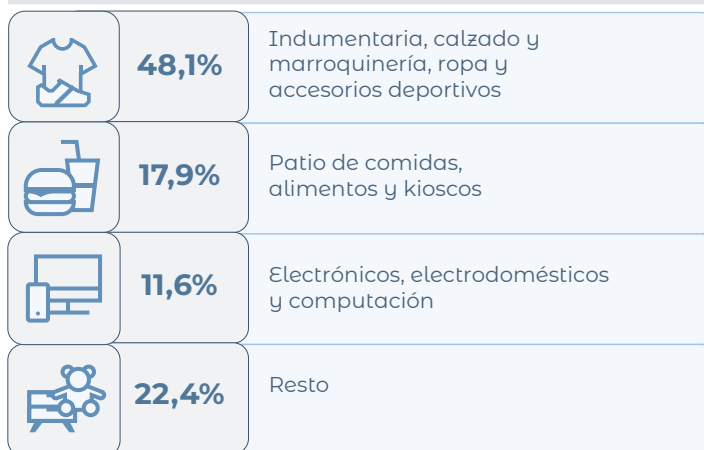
| | | |
|---|---|---|
| | 48,1% | Indumentaria, calzado y marroquinería, ropa y accesorios deportivos |
| | 17,9% | Patio de comidas, alimentos y kioscos |
| | 11,6% | Electrónicos, electrodomésticos y computación |
| | 22,4% | Resto |